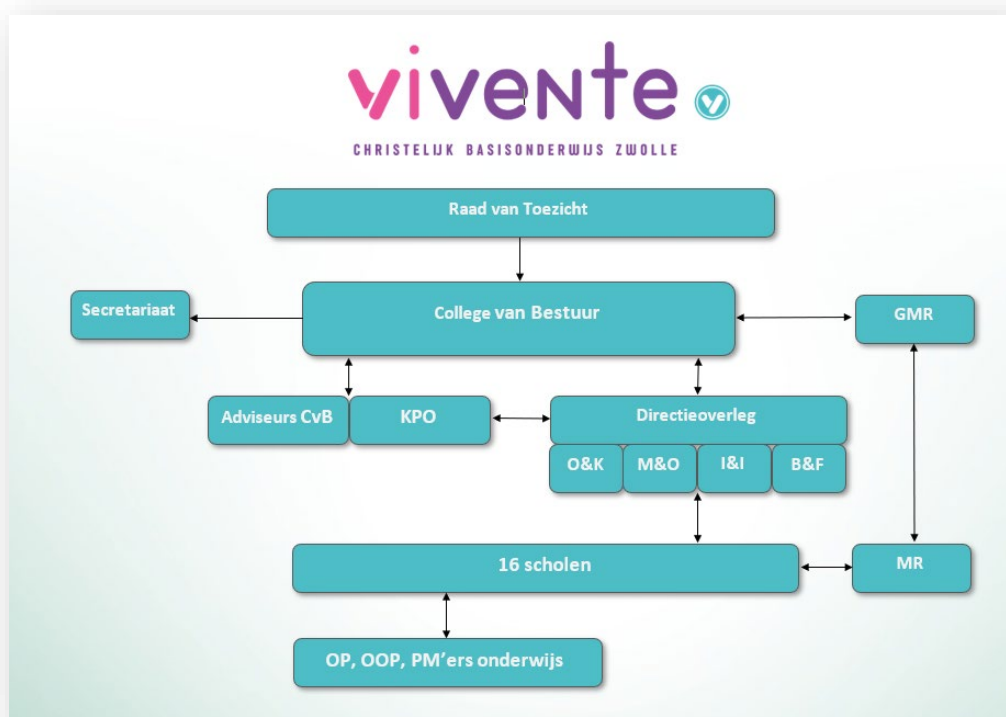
vivente

CHRISTELIJK BASISONDERWIJS ZWOLLE

Raad van Toezicht

Secretariaat

College van Bestuur

GMR

Adviseurs CvB

KPO

Directieoverleg

O&K

M&O

I&I

B&F

16 scholen

MR

OP, OOP, PM'ers onderwijs